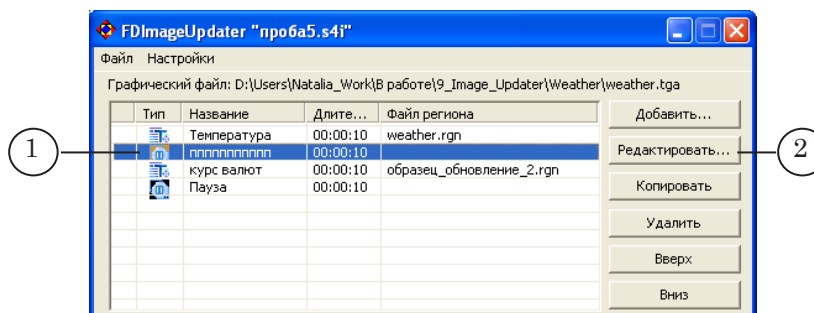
FDImageUpdater "проба5.s4i"

Файл Настройки

Графический файл: D:\Users\Natalia_Work\В работе\9_Image_Updater\Weather\weather.tga

| | Тип | Название | Длите... | Файл региона |
|---|---|---|---|---|
| | | Температура | 00:00:10 | weather.rgn |
| | | пппппппппп | 00:00:10 | |
| | | курс валют | 00:00:10 | образец_обновление_2.rgn |
| | | Пауза | 00:00:10 | |

Добавить...

Редактировать...

Копировать

Удалить

Вверх

Вниз

1

2